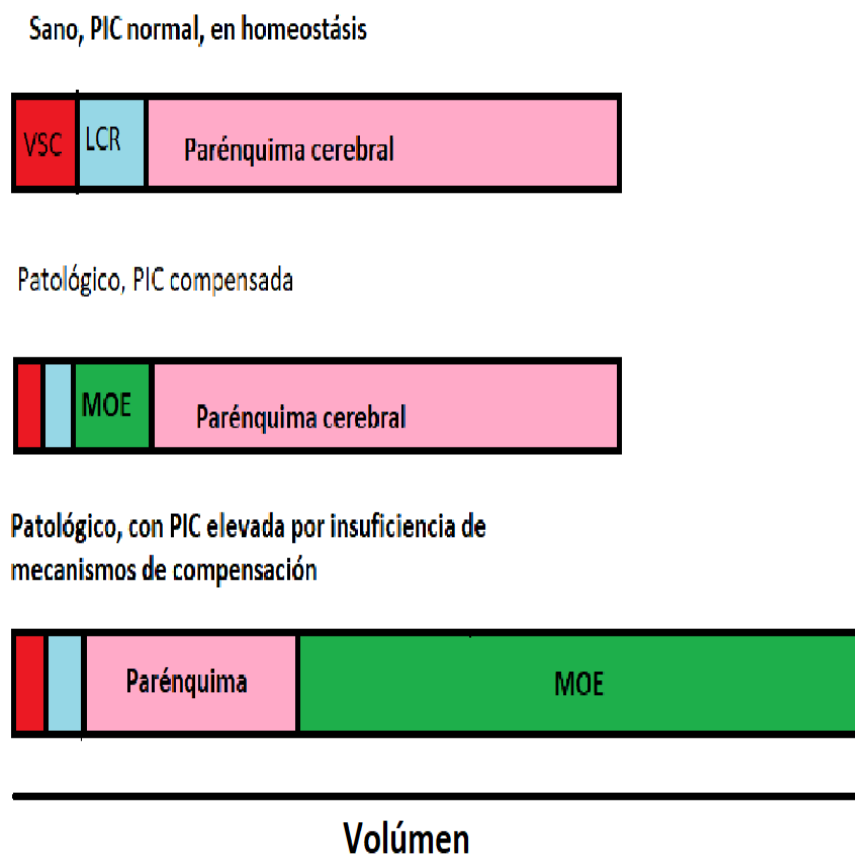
Sano, PIC normal, en homeostásis

VSC LCR Parénquima cerebral

Patológico, PIC compensada

MOE Parénquima cerebral

Patológico, con PIC elevada por insuficiencia de mecanismos de compensación

Parénquima MOE

Volúmen